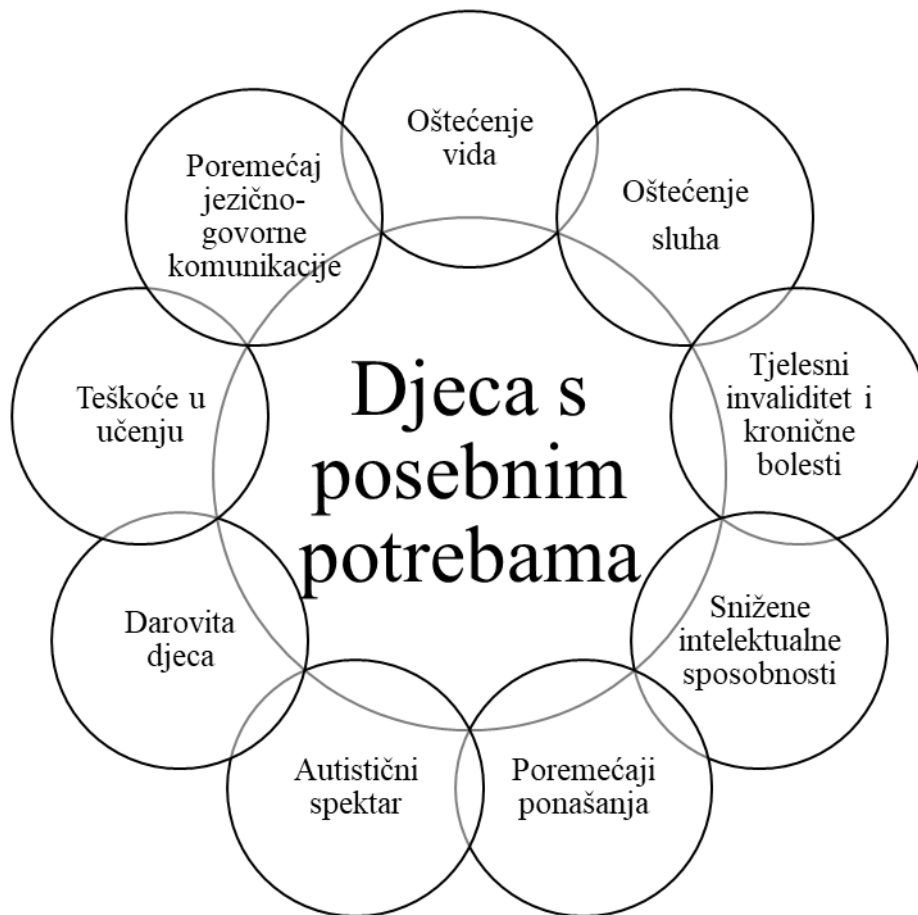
Djeca s posebnim potrebama

Oštećenje vida

Oštećenje sluha

Tjelesni invaliditet i kronične bolesti

Snižene intelektualne sposobnosti

Poremećaji ponašanja

Autistični spektar

Darovita djeca

Teškoće u učenju

Poremećaj jezično-govorne komunikacije